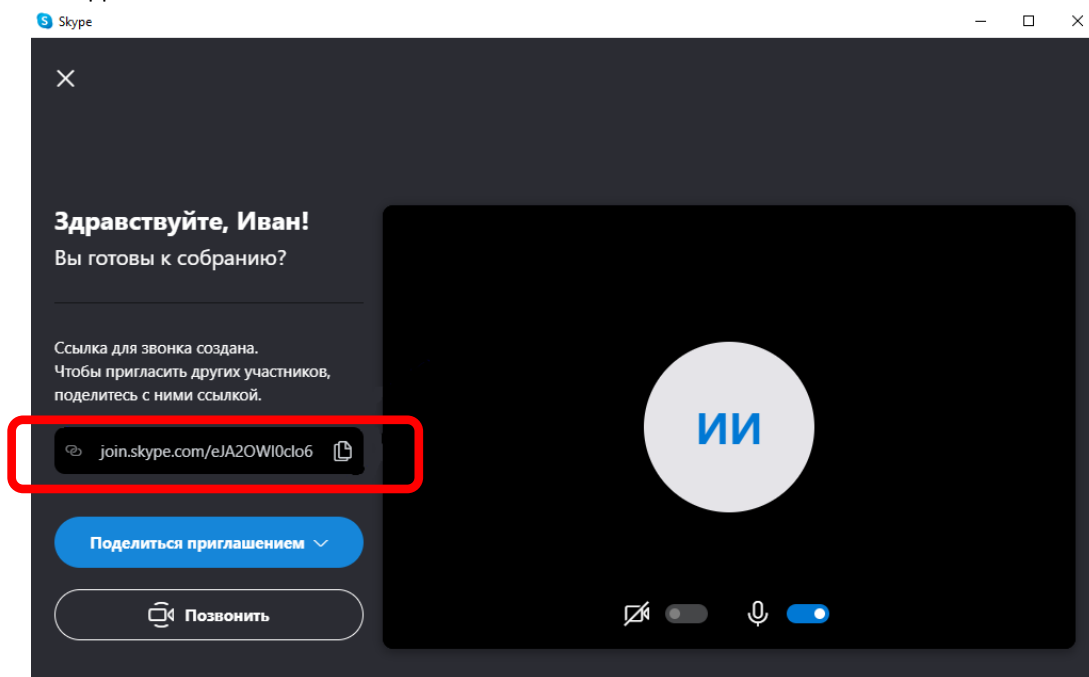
Skype

Здравствуйте, Иван!
Вы готовы к собранию?

Ссылка для звонка создана.
Чтобы пригласить других участников, поделитесь с ними ссылкой.

join.skype.com/eJA2OWl0clo6

Поделиться приглашением

Позвонить

ИИ